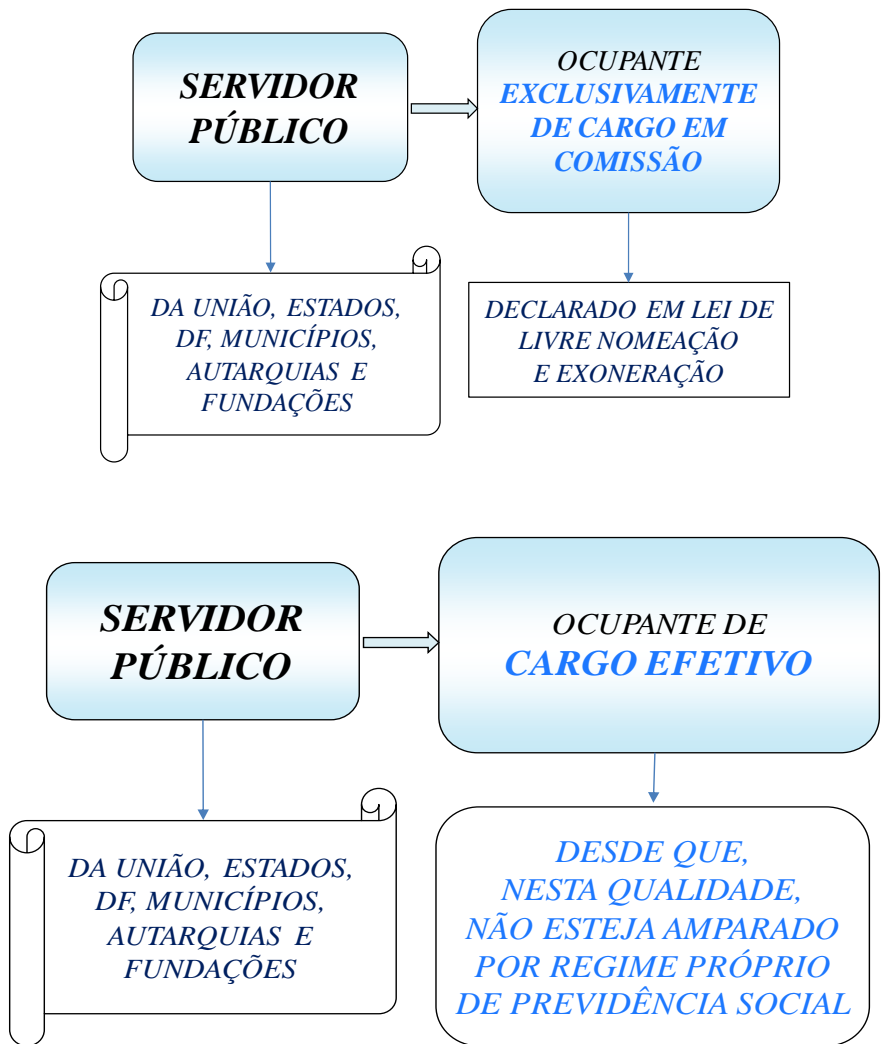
SERVIDOR PÚBLICO

OCUPANTE EXCLUSIVAMENTE DE CARGO EM COMISSÃO

DA UNIÃO, ESTADOS, DF, MUNICÍPIOS, AUTARQUIAS E FUNDAÇÕES

DECLARADO EM LEI DE LIVRE NOMEAÇÃO E EXONERAÇÃO

SERVIDOR PÚBLICO

OCUPANTE DE CARGO EFETIVO

DA UNIÃO, ESTADOS, DF, MUNICÍPIOS, AUTARQUIAS E FUNDAÇÕES

DESDE QUE, NESTA QUALIDADE, NÃO ESTEJA AMPARADO POR REGIME PRÓPRIO DE PREVIDÊNCIA SOCIAL